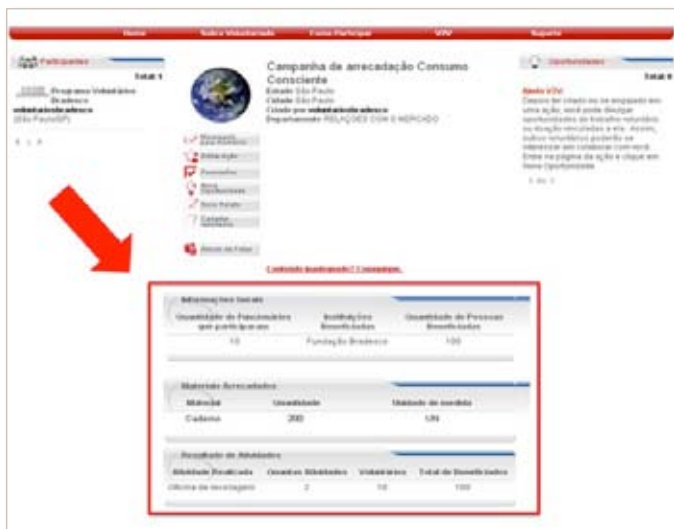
Home | Sobre Voluntariado | Como Participar | VDV | Suporte

Participantes

Total: 1

Programa Voluntários Bradesco
voluntariosbradesco
(São Paulo/SP)

Campanha de arrecadação Consumo Consciente

Estado São Paulo
Cidade São Paulo
Criado por voluntariosbradesco
Departamento RELAÇÕES COM O MERCADO

Mensagem para Parceiros
Edição
Parceiros
Nova Oportunidade
Novo Evento
Cancelar
Álbum de Fotos

Conteúdo inadequado? Denuncie.

Oportunidades

Total: 0

Dica VDV
Depois de criado ou se engajado em uma ação, você pode divulgar oportunidades de trabalho voluntário ou doação vinculadas a ela. Assim, outros voluntários poderão se interessar em colaborar com você. Entre na página da ação e clique em Nova Oportunidade.

Informações Gerais

| Quantidade de Funcionários que participaram | Instituições Beneficiadas | Quantidade de Pessoas Beneficiadas |
|---|---|---|
| 10 | Fundação Bradesco | 100 |

Materiais Arrecadados

| Material | Quantidade | Unidade de medida |
|---|---|---|
| Caderno | 200 | UN |

Resultado de Atividades

| Atividade Realizada | Quantas Atividades | Voluntários | Total de Beneficiados |
|---|---|---|---|
| Oficina de reciclagem | 2 | 10 | 100 |